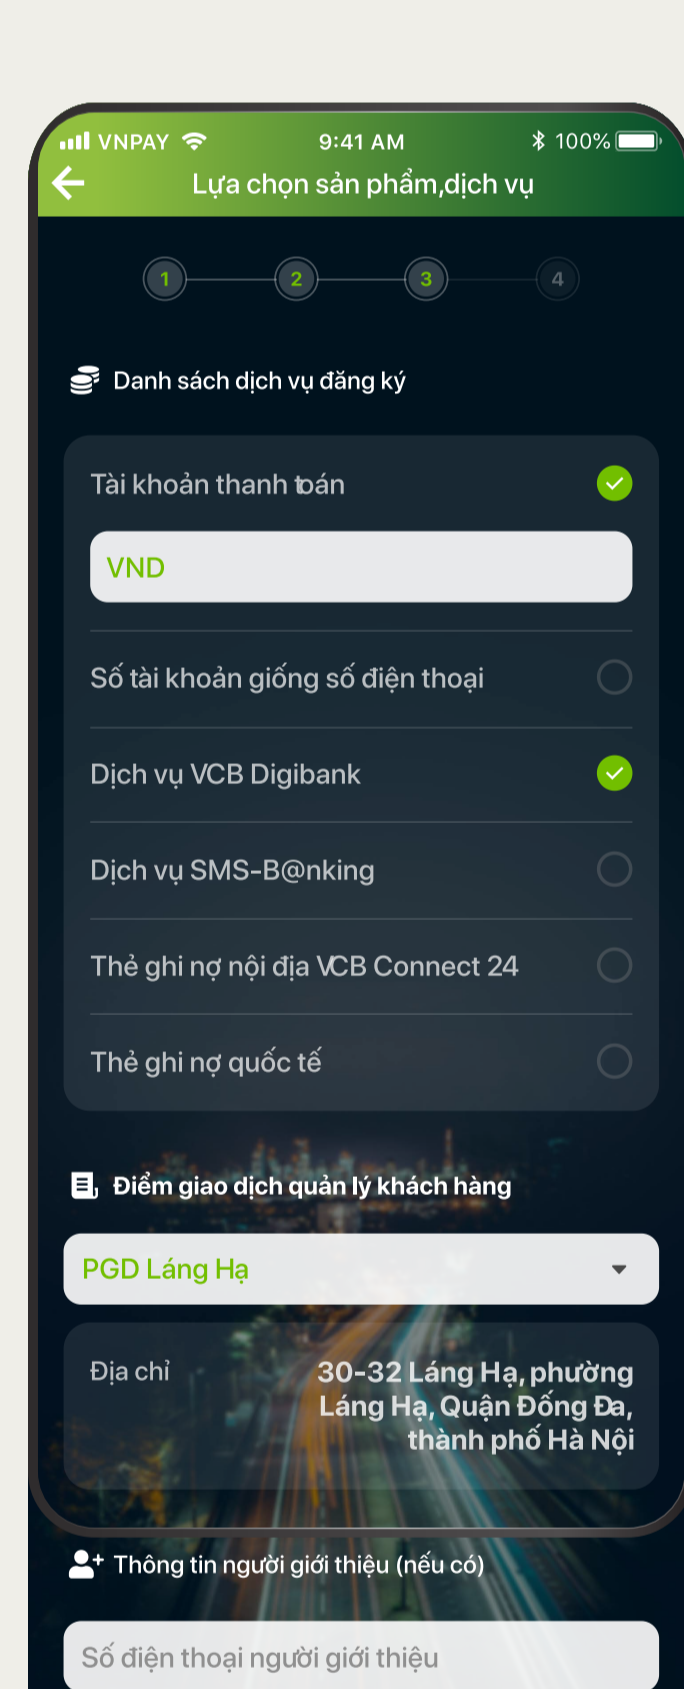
VNPAY 9:41 AM 100%

Lựa chọn sản phẩm,dịch vụ

1 2 3 4

Danh sách dịch vụ đăng ký

Tài khoản thanh toán

VND

Số tài khoản giống số điện thoại

Dịch vụ VCB Digibank

Dịch vụ SMS-B@nking

Thẻ ghi nợ nội địa VCB Connect 24

Thẻ ghi nợ quốc tế

Điểm giao dịch quản lý khách hàng

PGD Láng Hạ

Địa chỉ

30-32 Láng Hạ, phường Láng Hạ, Quận Đống Đa, thành phố Hà Nội

Thông tin người giới thiệu (nếu có)

Số điện thoại người giới thiệu